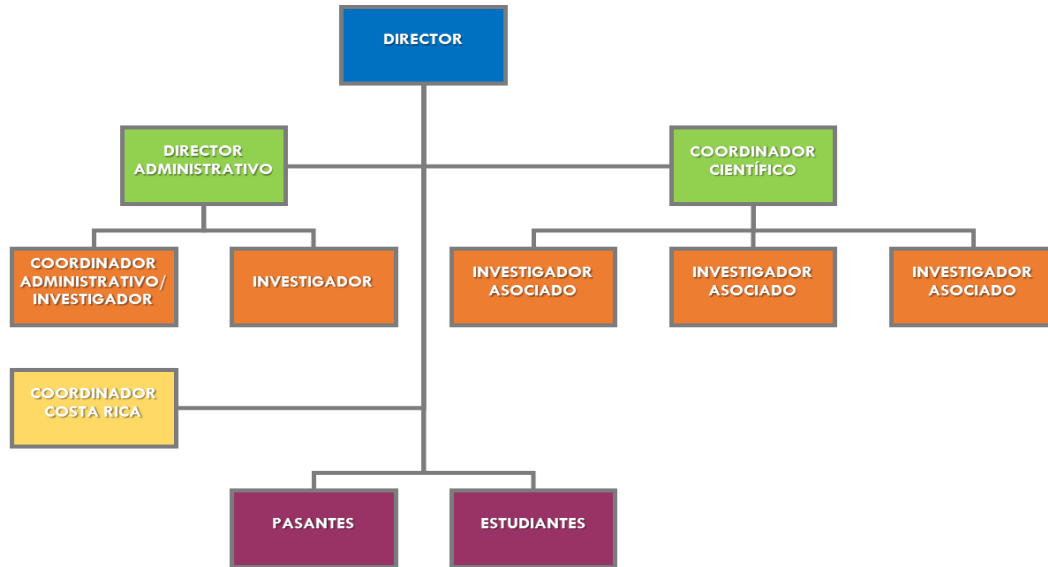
DIRECTOR

DIRECTOR ADMINISTRATIVO

COORDINADOR CIENTÍFICO

COORDINADOR ADMINISTRATIVO/ INVESTIGADOR

INVESTIGADOR

INVESTIGADOR ASOCIADO

INVESTIGADOR ASOCIADO

INVESTIGADOR ASOCIADO

COORDINADOR COSTA RICA

PASANTES

ESTUDIANTES